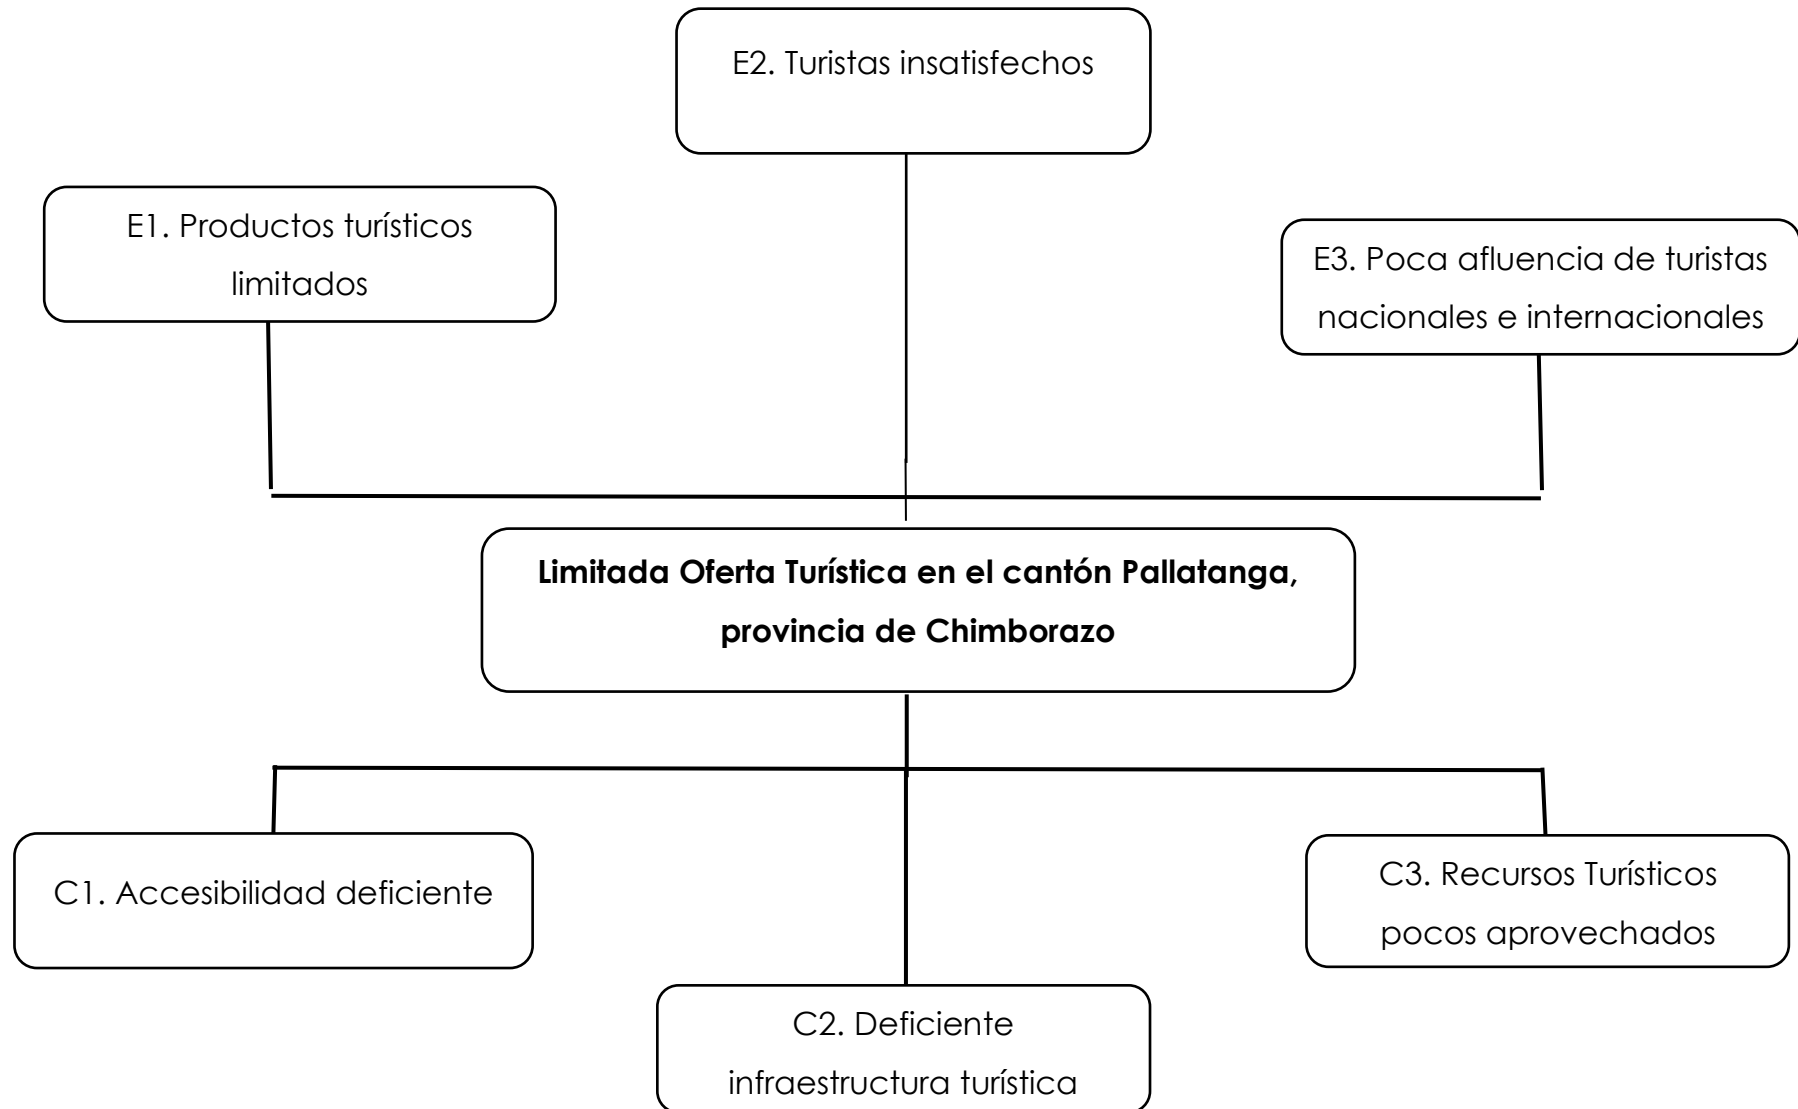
E2. Turistas insatisfechos

E1. Productos turísticos limitados

E3. Poca afluencia de turistas nacionales e internacionales

**Limitada Oferta Turística en el cantón Pallatanga, provincia de Chimborazo**

C1. Accesibilidad deficiente

C3. Recursos Turísticos pocos aprovechados

C2. Deficiente infraestructura turística